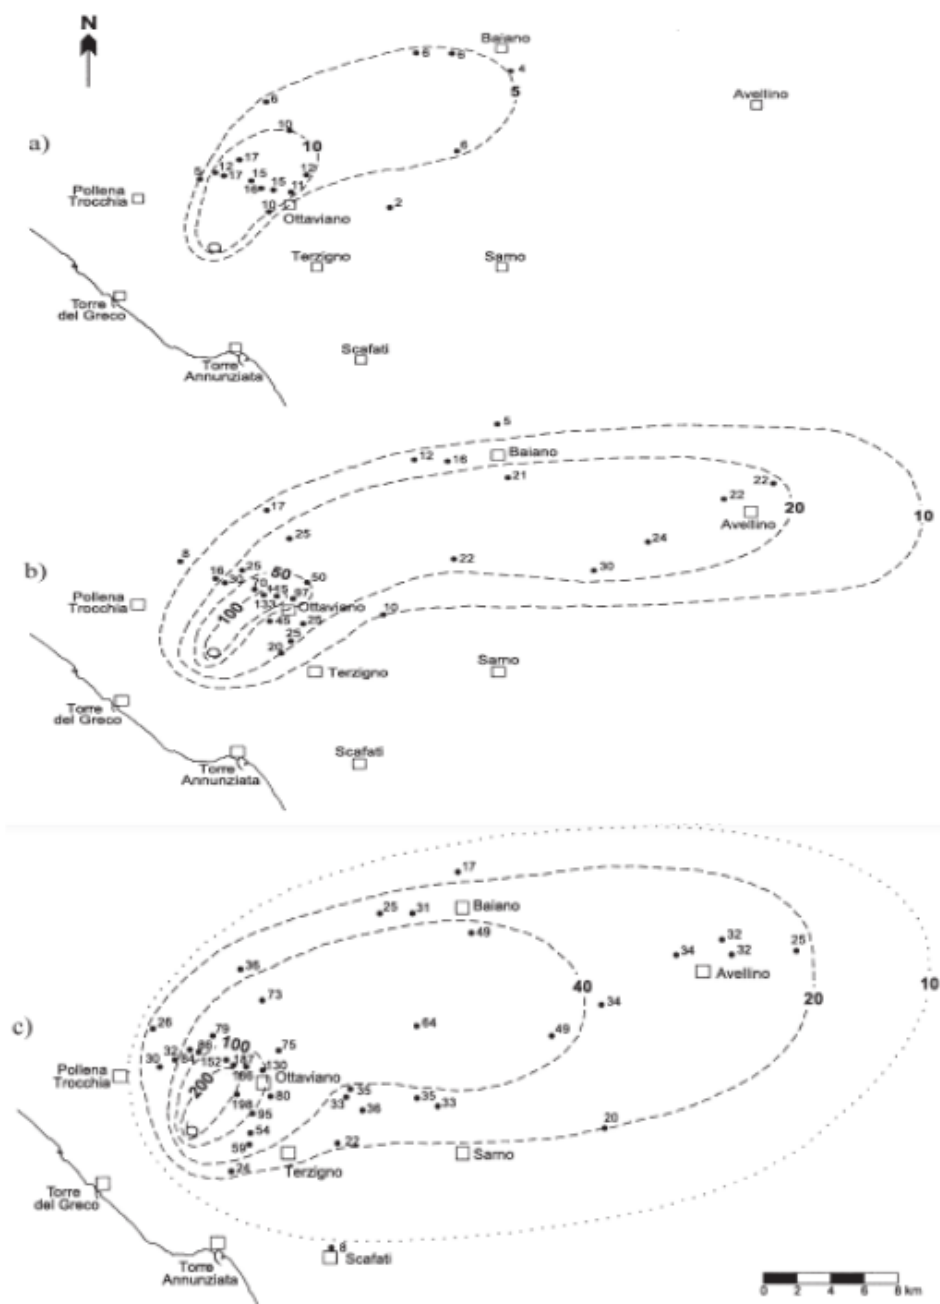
N

a)

Baiano
6
6
4
5
Avellino
6
10
10
6
17
12
9
12
17
15
16
15
11
10
Pollena Trocchia
Ottaviano
2
Terzigno
Sarno
Torre del Greco
Torre Annunziata
Scafati

b)

5
12
16
Baiano
21
22
22
20
Avellino
10
17
25
24
8
22
16
25
50
32
50
30
Pollena Trocchia
100
145
97
133
Ottaviano
10
45
25
25
20
Terzigno
Sarno
Torre del Greco
Torre Annunziata
Scafati

c)

17
25
31
Baiano
49
32
34
32
25
Avellino
36
40
34
10
73
20
26
79
64
49
30
32
100
75
Pollena Trocchia
152
130
200
Ottaviano
80
35
198
33
36
35
33
95
54
20
59
22
Sarno
Terzigno
Torre del Greco
Torre Annunziata
8
Scafati
0 2 4 6 8 km